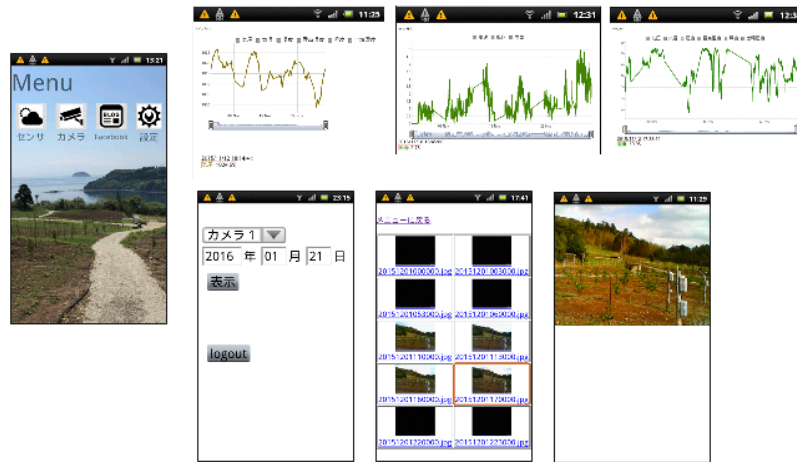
13:21
Menu
センサ
カメラ
Facebook
設定

11:25

12:31

12:3

23:15
カメラ1
2016 年 01 月 21 日
表示
logout

17:41
メニューに戻る
20151201000000.jpg
20151201003000.jpg
20151201053000.jpg
20151201060000.jpg
20151201100000.jpg
20151201113000.jpg
20151201160000.jpg
20151201170000.jpg
20151201220000.jpg
20151201223000.jpg

11:29